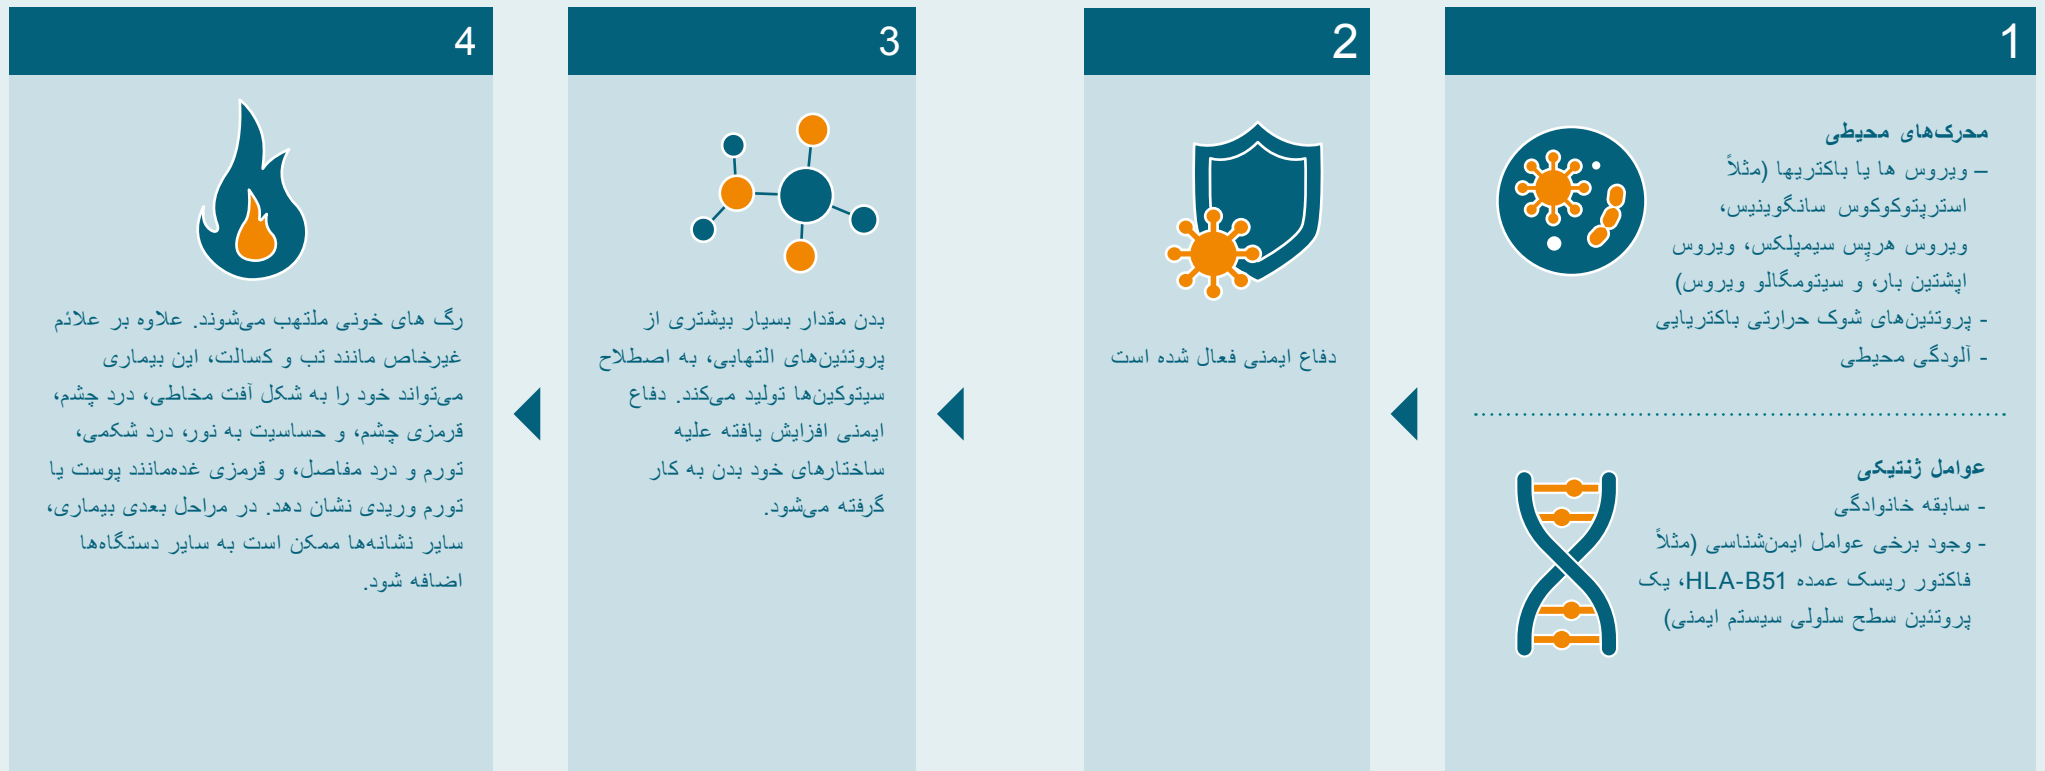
1

محرک‌های محیطی
– ویروس ها یا باکتریها (مثلاً استرپتوکوکوس سانگوینیس، ویروس هرپس سیمپلکس، ویروس اپشتین بار، و سیتومگالو ویروس)
- پروتئین‌های شوک حرارتی باکتریایی
- آلودگی محیطی

عوامل ژنتیکی
- سابقه خانوادگی
- وجود برخی عوامل ایمن‌شناسی (مثلاً فاکتور ریسک عمده HLA-B51، یک پروتئین سطح سلولی سیستم ایمنی)

2

دفاع ایمنی فعال شده است

3

بدن مقدار بسیار بیشتری از پروتئین‌های التهابی، به اصطلاح سیتوکین‌ها تولید می‌کند. دفاع ایمنی افزایش یافته علیه ساختارهای خود بدن به کار گرفته می‌شود.

4

رگ های خونی ملتهب می‌شوند. علاوه بر علائم غیرخاص مانند تب و کسالت، این بیماری می‌تواند خود را به شکل آفت مخاطی، درد چشم، قرمزی چشم، و حساسیت به نور، درد شکمی، تورم و درد مفاصل، و قرمزی غده‌مانند پوست یا تورم وریدی نشان دهد. در مراحل بعدی بیماری، سایر نشانه‌ها ممکن است به سایر دستگاه‌ها اضافه شود.